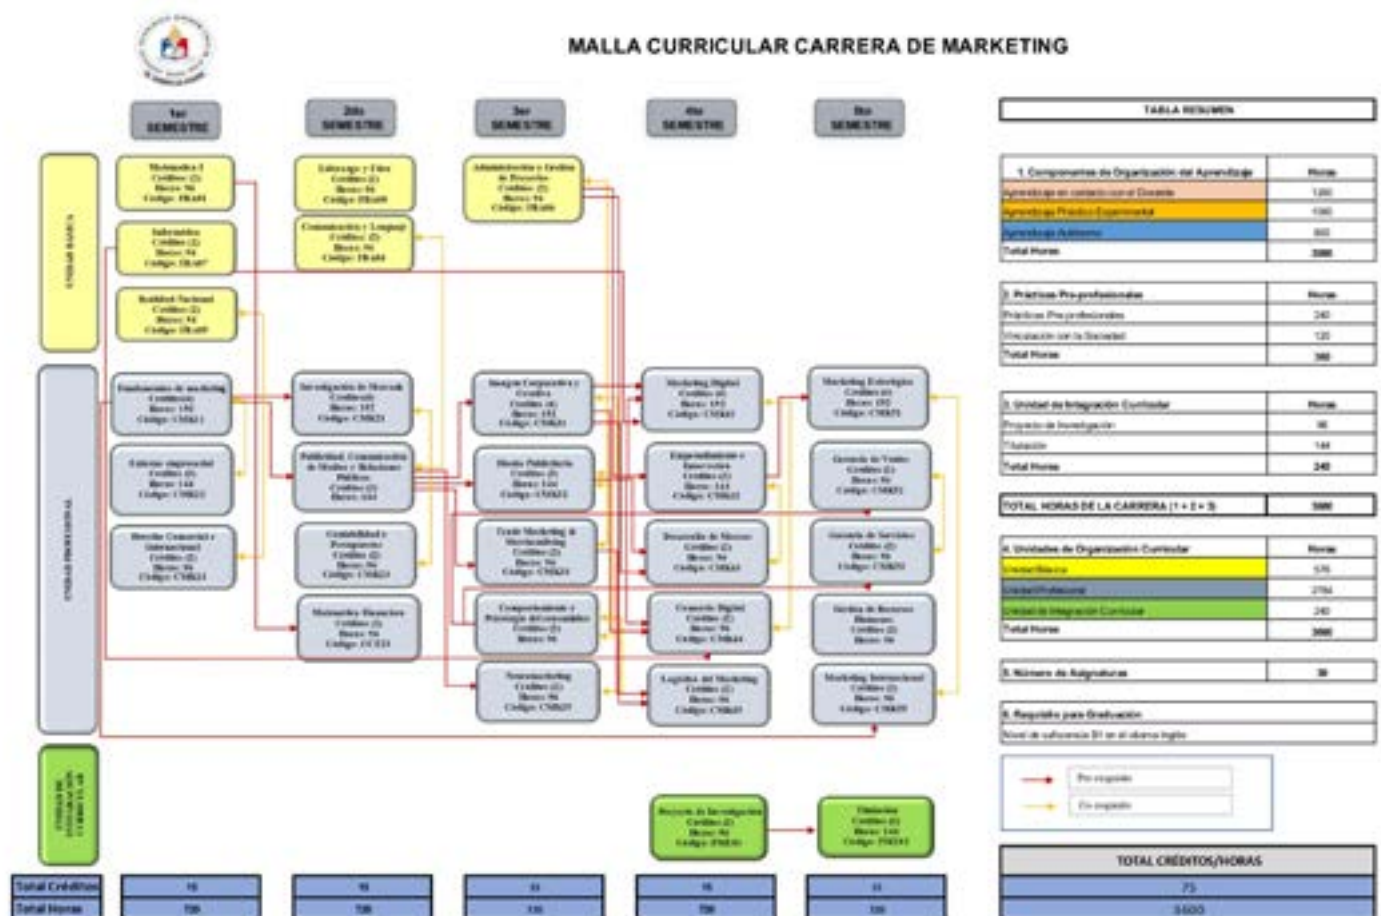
MALLA CURRICULAR CARRERA DE MARKETING

1er SEMESTRE

2do SEMESTRE

3er SEMESTRE

4to SEMESTRE

5to SEMESTRE

UNIDAD BÁSICA

UNIDAD PROFESIONAL

UNIDAD DE INTEGRACIÓN CURRICULAR

Matemática I
Créditos (2)
Horas: 96
Código: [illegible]

Informática
Créditos (2)
Horas: 96
Código: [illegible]

Realidad Nacional
Créditos (2)
Horas: 96
Código: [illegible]

Fundamentos de marketing
Créditos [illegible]
Horas: 192
Código: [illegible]

Entorno empresarial
Créditos (3)
Horas: 144
Código: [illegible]

Derecho Comercial e Internacional
Créditos (2)
Horas: 96
Código: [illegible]

Liderazgo y Ética
Créditos (2)
Horas: 96
Código: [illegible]

Comunicación y Lenguaje
Créditos (2)
Horas: 96
Código: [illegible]

Investigación de Mercado
Créditos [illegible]
Horas: 192
Código: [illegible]

Publicidad, Comunicación de Medios y Relaciones Públicas
Créditos (3)
Horas: 144

Contabilidad y Presupuestos
Créditos (2)
Horas: 96
Código: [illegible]

Matemática Financiera
Créditos (2)
Horas: 96
Código: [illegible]

Administración y Gestión de Proyectos
Créditos (2)
Horas: 96
Código: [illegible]

Imagen Corporativa y Creativa
Créditos (4)
Horas: 192
Código: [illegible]

Diseño Publicitario
Créditos (3)
Horas: 144
Código: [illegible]

Trade Marketing & Merchandising
Créditos (2)
Horas: 96
Código: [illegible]

Comportamiento y Psicología del consumidor
Créditos (2)
Horas: 96

Neuromarketing
Créditos (2)
Horas: 96
Código: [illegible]

Marketing Digital
Créditos (4)
Horas: 192
Código: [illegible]

Emprendimiento e Innovación
Créditos (3)
Horas: 144
Código: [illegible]

Desarrollo de Marcas
Créditos (2)
Horas: 96
Código: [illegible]

Comercio Digital
Créditos (2)
Horas: 96
Código: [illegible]

Logística del Marketing
Créditos (2)
Horas: 96
Código: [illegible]

Marketing Estratégico
Créditos (4)
Horas: 192
Código: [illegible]

Gerencia de Ventas
Créditos (2)
Horas: 96
Código: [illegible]

Gerencia de Servicios
Créditos (2)
Horas: 96
Código: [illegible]

Gestión de Recursos Humanos
Créditos (2)
Horas: 96

Marketing Internacional
Créditos (2)
Horas: 96
Código: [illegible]

Proyecto de Investigación
Créditos (2)
Horas: 96
Código: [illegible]

Titulación
Créditos (3)
Horas: 144
Código: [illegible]

| Total Créditos | 15 | 15 | 15 | 15 | 15 |
|---|---|---|---|---|---|
| Total Horas | 720 | 720 | 720 | 720 | 720 |

TABLA RESUMEN

| 1. Componentes de Organización del Aprendizaje | Horas |
|---|---|
| Aprendizaje en contacto con el Docente | 1200 |
| Aprendizaje Práctico Experimental | 1080 |
| Aprendizaje Autónomo | 960 |
| Total Horas | 3000 |

| 2. Prácticas Pre-profesionales | Horas |
|---|---|
| Prácticas Pre-profesionales | 240 |
| Vinculación con la Sociedad | 120 |
| Total Horas | 360 |

| 3. Unidad de Integración Curricular | Horas |
|---|---|
| Proyecto de Investigación | 96 |
| Titulación | 144 |
| Total Horas | 240 |

| TOTAL HORAS DE LA CARRERA (1 + 2 + 3) | 3600 |
|---|---|

| 4. Unidades de Organización Curricular | Horas |
|---|---|
| Unidad Básica | 576 |
| Unidad Profesional | 2784 |
| Unidad de Integración Curricular | 240 |
| Total Horas | 3600 |

| 5. Número de Asignaturas | 30 |
|---|---|

6. Requisito para Graduación
Nivel de suficiencia B1 en el idioma inglés

Pre-requisito
Co-requisito

TOTAL CRÉDITOS/HORAS
75
3600